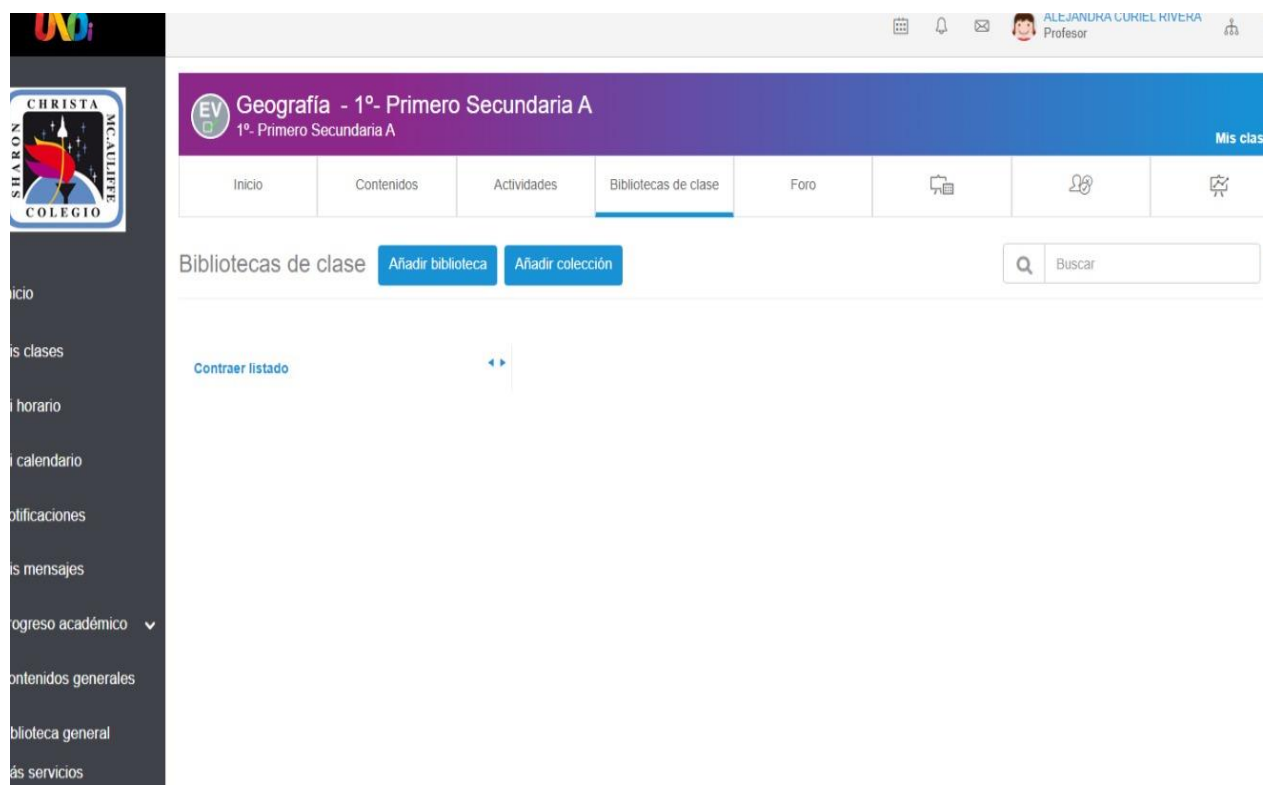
UNOi

ALEJANDRA CURIEL RIVERA
Profesor

CHRISTA MC.AULIFFE SHARON COLEGIO

EV
Geografía - 1º- Primero Secundaria A
1º- Primero Secundaria A

Mis clas

Inicio | Contenidos | Actividades | Bibliotecas de clase | Foro

Bibliotecas de clase
Añadir biblioteca
Añadir colección
Buscar

Contraer listado

icio
is clases
i horario
i calendario
otificaciones
is mensajes
rogreso académico
ontenidos generales
iblioteca general
ás servicios